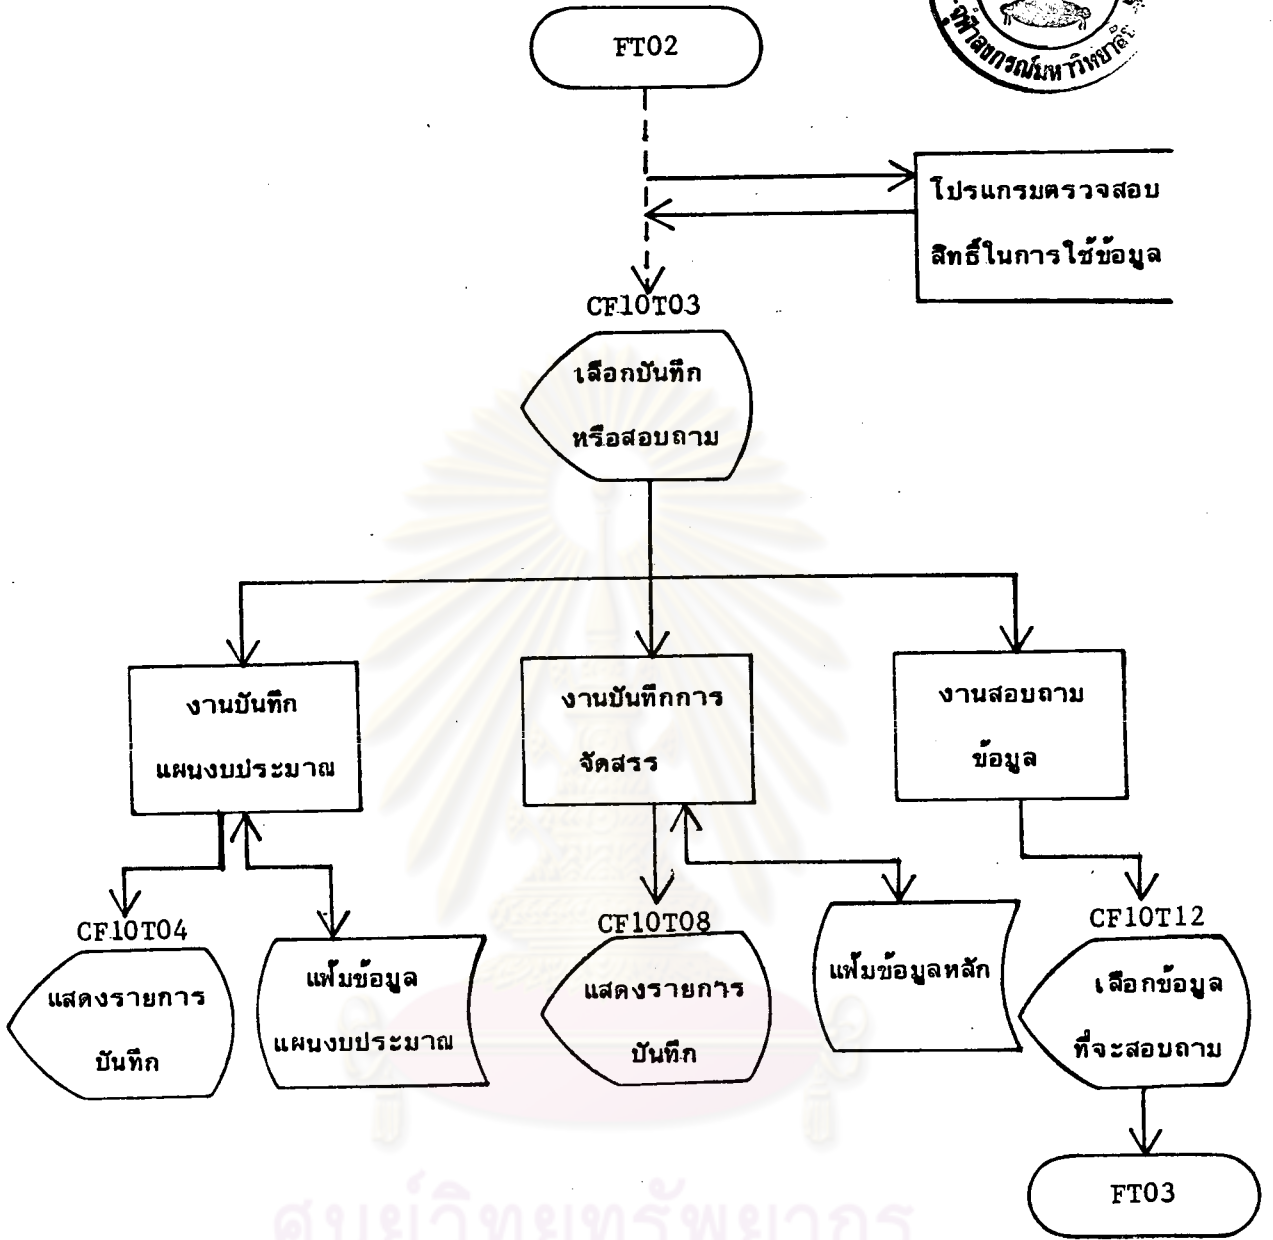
FT02

โปรแกรมตรวจสอบสิทธิ์ในการใช้ข้อมูล

CF10T03

เลือกบันทึกหรือสอบถาม

งานบันทึกแผนงบประมาณ

งานบันทึกการจัดสรร

งานสอบถามข้อมูล

CF10T04

แสดงรายการบันทึก

แฟ้มข้อมูลแผนงบประมาณ

CF10T08

แสดงรายการบันทึก

แฟ้มข้อมูลหลัก

CF10T12

เลือกข้อมูลที่จะสอบถาม

FT03

ศูนย์วิทยทรัพยากร